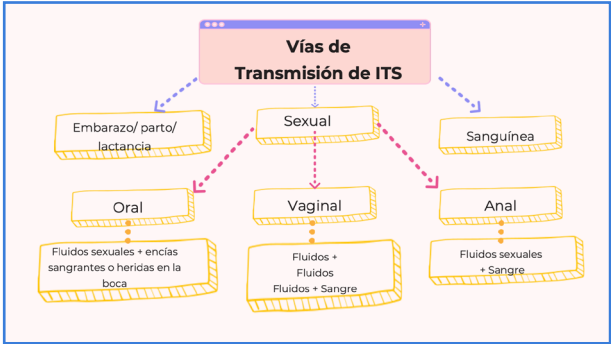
Vías de Transmisión de ITS

Embarazo/ parto/ lactancia

Sexual

Sanguínea

Oral

Fluidos sexuales + encías sangrantes o heridas en la boca

Vaginal

Fluidos + Fluidos Fluidos + Sangre

Anal

Fluidos sexuales + Sangre